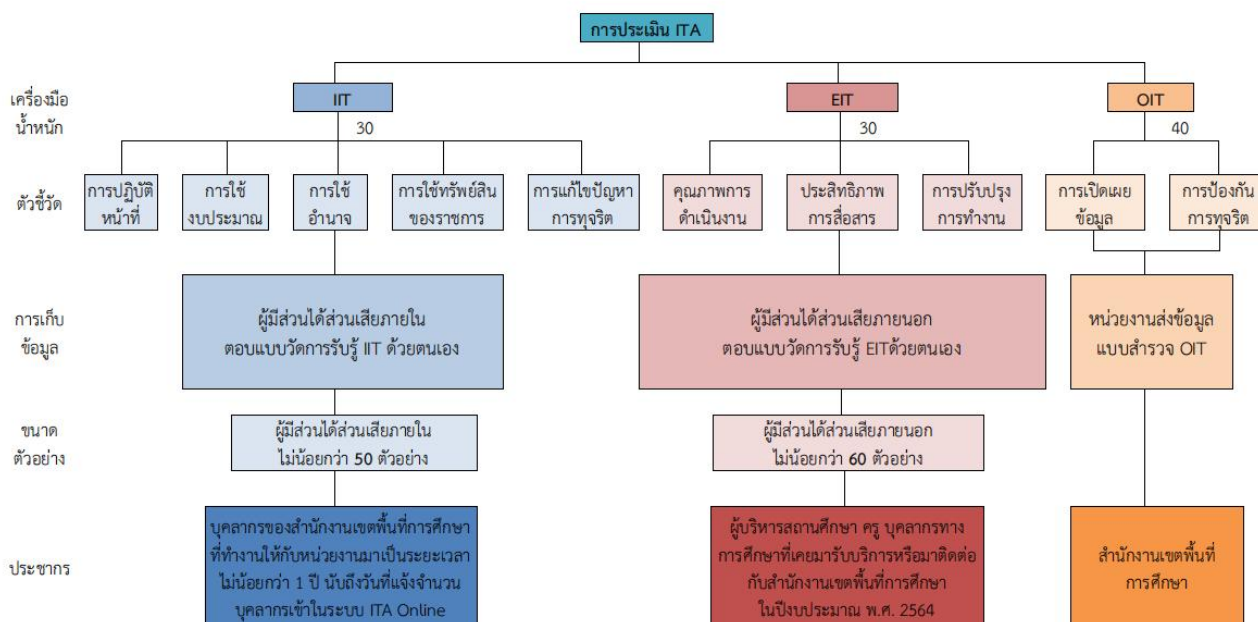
การประเมิน ITA

เครื่องมือ
น้ำหนัก

IIT
30

EIT
30

OIT
40

ตัวชี้วัด

การปฏิบัติหน้าที่

การใช้งบประมาณ

การใช้อำนาจ

การใช้ทรัพย์สินของราชการ

การแก้ไขปัญหาการทุจริต

คุณภาพการดำเนินงาน

ประสิทธิภาพการสื่อสาร

การปรับปรุงการทำงาน

การเปิดเผยข้อมูล

การป้องกันการทุจริต

การเก็บข้อมูล

ผู้มีส่วนได้ส่วนเสียภายใน
ตอบแบบวัดการรับรู้ IIT ด้วยตนเอง

ผู้มีส่วนได้ส่วนเสียภายนอก
ตอบแบบวัดการรับรู้ EITด้วยตนเอง

หน่วยงานส่งข้อมูล
แบบสำรวจ OIT

ขนาดตัวอย่าง

ผู้มีส่วนได้ส่วนเสียภายใน
ไม่น้อยกว่า 50 ตัวอย่าง

ผู้มีส่วนได้ส่วนเสียภายนอก
ไม่น้อยกว่า 60 ตัวอย่าง

ประชากร

บุคลากรของสำนักงานเขตพื้นที่การศึกษาที่ทำงานให้กับหน่วยงานมาเป็นระยะเวลาไม่น้อยกว่า 1 ปี นับถึงวันที่แจ้งจำนวนบุคลากรเข้าในระบบ ITA Online

ผู้บริหารสถานศึกษา ครู บุคลากรทางการศึกษาที่เคยมารับบริการหรือมาติดต่อกับสำนักงานเขตพื้นที่การศึกษาในปีงบประมาณ พ.ศ. 2564

สำนักงานเขตพื้นที่การศึกษา